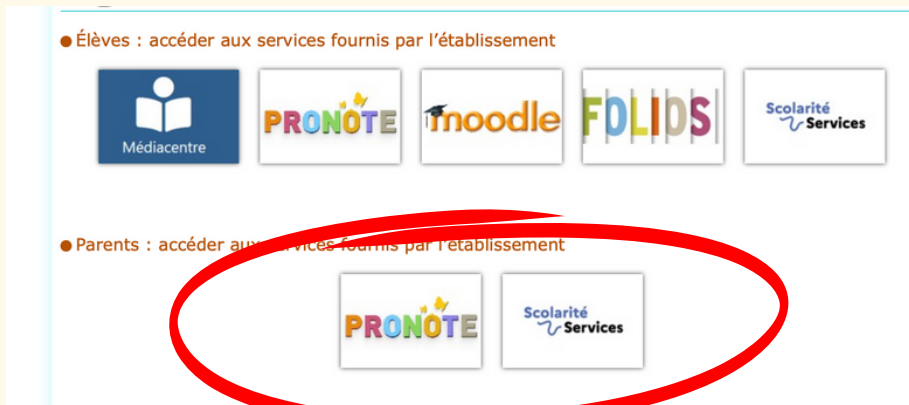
Élèves : accéder aux services fournis par l'établissement

Médiacentre

PRONOTE

moodle

FOLIOS

Scolarité Services

Parents : accéder aux services fournis par l'établissement

PRONOTE

Scolarité Services